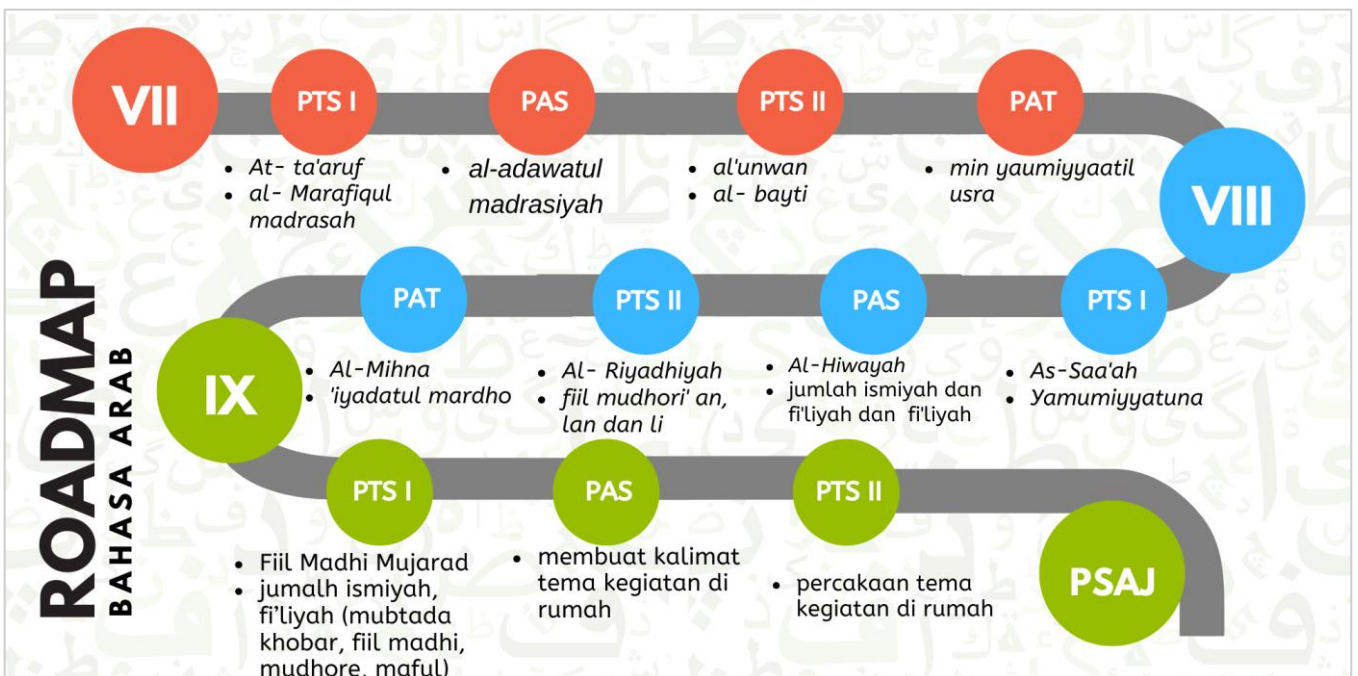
ROADMAP
BAHASA ARAB

VII

PTS I
• At- ta'aruf
• al- Marafiqul madrasah

PAS
• al-adawatul madrasiyah

PTS II
• al'unwan
• al- bayti

PAT
• min yaumiyyaatil usra

VIII

PTS I
• As-Saa'ah
• Yamumiyyatuna

PAS
• Al-Hiwayah
• jumlah ismiyah dan fi'liyah dan fi'liyah

PTS II
• Al- Riyadhiyah
• fiil mudhori' an, lan dan li

PAT
• Al-Mihna
• 'iyadatul mardho

IX

PTS I
• Fiil Madhi Mujarad
• jumalh ismiyah, fi'liyah (mubtada khobar, fiil madhi, mudhore, maful)

PAS
• membuat kalimat tema kegiatan di rumah

PTS II
• percakaan tema kegiatan di rumah

PSAJ